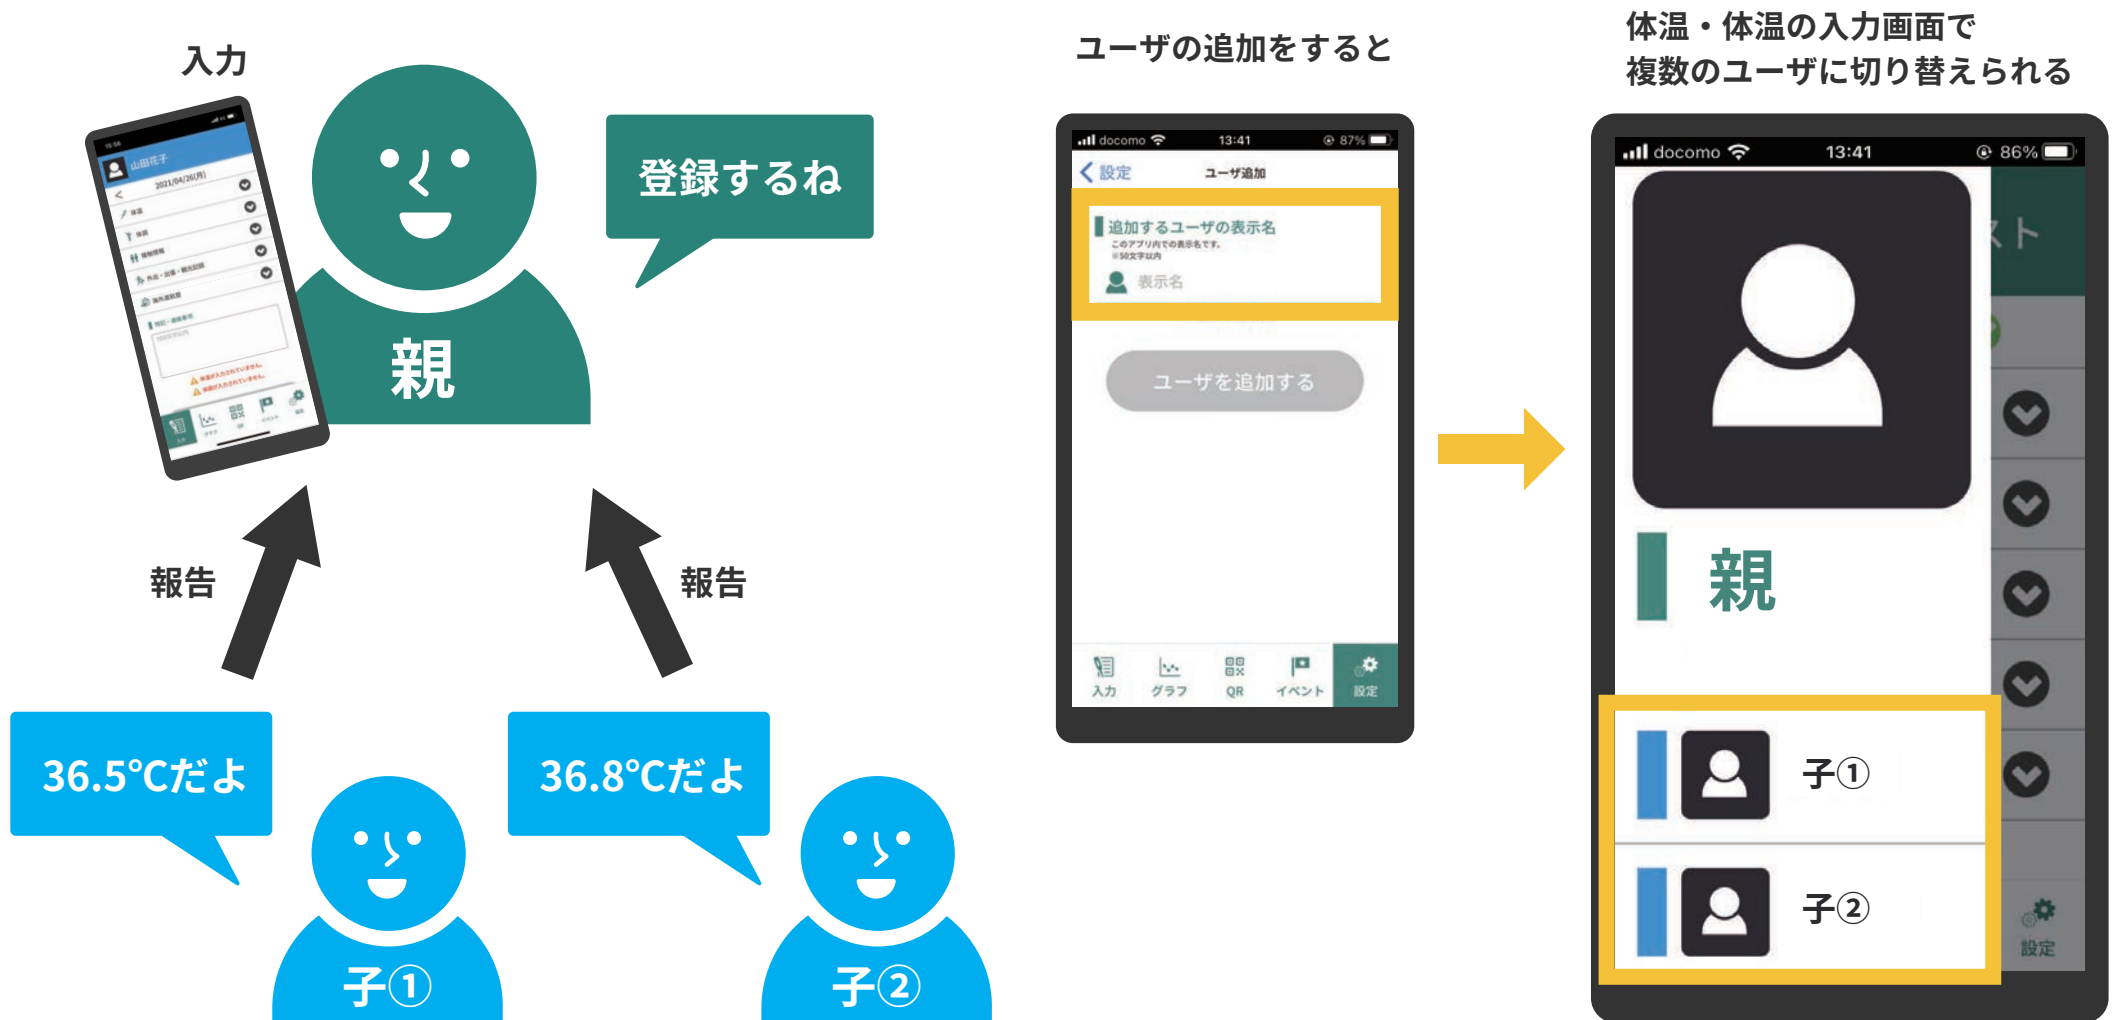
入力

山田花子

2021/04/26(月)

親

登録するね

報告

報告

36.5℃だよ

36.8℃だよ

子①

子②

ユーザの追加をすると

docomo 13:41 87%

設定 ユーザ追加

追加するユーザの表示名

このアプリ内での表示名です。
※50文字以内

表示名

ユーザを追加する

入力 グラフ QR イベント 設定

体温・体温の入力画面で
複数のユーザに切り替えられる

docomo 13:41 86%

親

子①

子②

設定